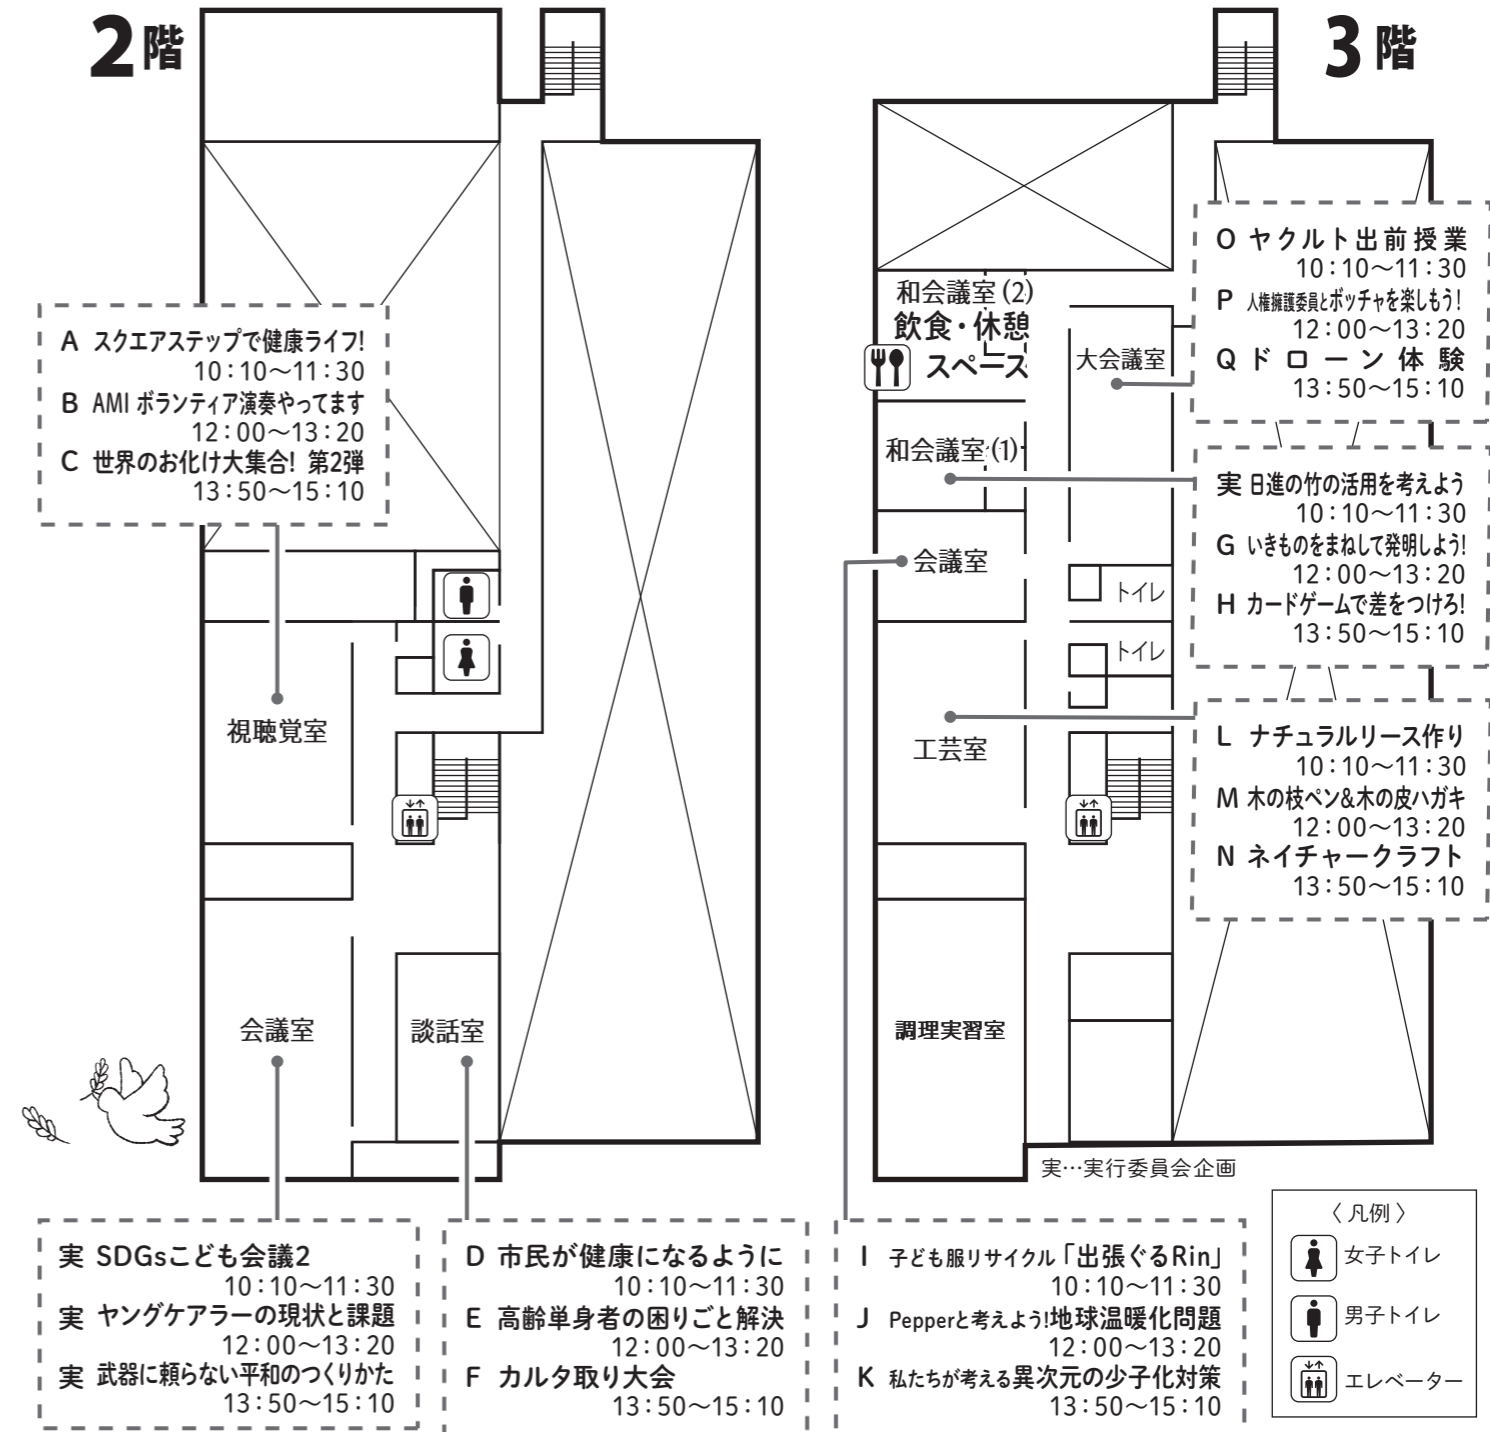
2階

A スクエアステップで健康ライフ!
10:10～11:30
B AMI ボランティア演奏やってます
12:00～13:20
C 世界のお化け大集合! 第2弾
13:50～15:10

視聴覚室

会議室

談話室

実 SDGsこども会議2
10:10～11:30
実 ヤングケアラーの現状と課題
12:00～13:20
実 武器に頼らない平和のつくりかた
13:50～15:10

D 市民が健康になるように
10:10～11:30
E 高齢単身者の困りごと解決
12:00～13:20
F カルタ取り大会
13:50～15:10

3階

和会議室(2)
飲食・休憩スペース

大会議室

O ヤクルト出前授業
10:10～11:30
P 人権擁護委員とボッチャを楽しもう!
12:00～13:20
Q ドローン体験
13:50～15:10

和会議室(1)

実 日進の竹の活用を考えよう
10:10～11:30
G いきものをまねして発明しよう!
12:00～13:20
H カードゲームで差をつけろ!
13:50～15:10

会議室

トイレ

トイレ

工芸室

L ナチュラルリース作り
10:10～11:30
M 木の枝ペン&木の皮ハガキ
12:00～13:20
N ネイチャークラフト
13:50～15:10

調理実習室

実…実行委員会企画

I 子ども服リサイクル「出張ぐるRin」
10:10～11:30
J Pepperと考えよう!地球温暖化問題
12:00～13:20
K 私たちが考える異次元の少子化対策
13:50～15:10

〈凡例〉
女子トイレ
男子トイレ
エレベーター